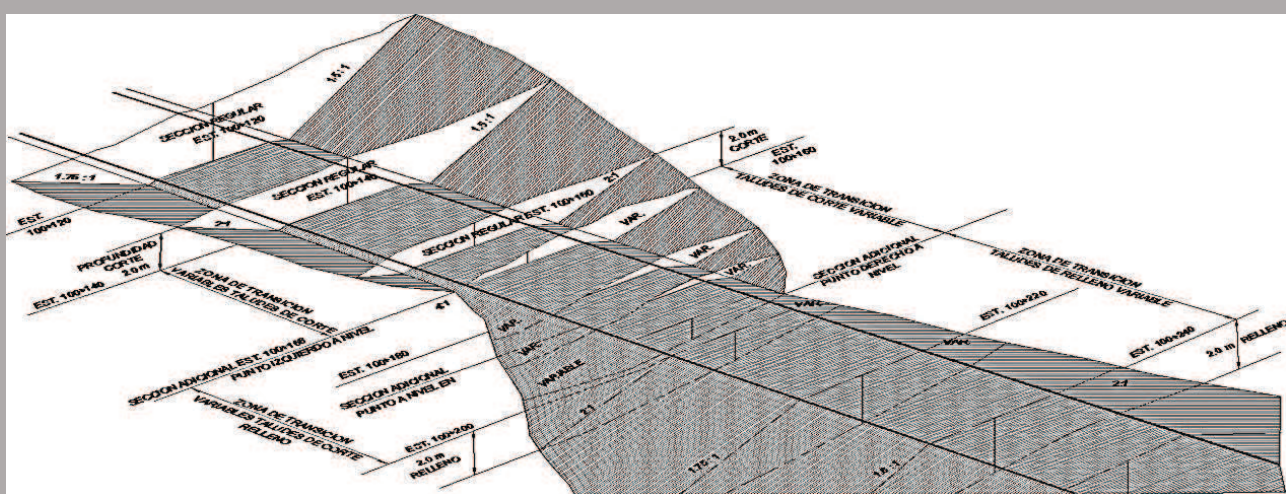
1.5:1

SECCION REGULAR EST. 100+120

1.5:1

2.0 m CORTE

EST. 100+160

1.75:1

SECCION REGULAR EST. 100+140

2:1

SECCION REGULAR EST. 100+160

ZONA DE TRANSICION TALUDES DE CORTE VARIABLE

EST. 100+120

2:1

VAR.

VAR.

PROFUNDIDAD CORTE 2.0 m

SECCION ADICIONAL PUNTO DERECHO A NIVEL

VAR.

ZONA DE TRANSICION TALUDES DE RELLENO VARIABLE

EST. 100+140

ZONA DE TRANSICION VARIABLES EN TALUDES DE CORTE

4:1

VAR.

EST. 100+220

VAR.

VAR.

EST. 100+240

2.0 m RELLENO

EST. 100+180

VAR.

SECCION ADICIONAL EST. 100+168 PUNTO IZQUIERDO A NIVEL

SECCION ADICIONAL PUNTO A NIVEL EN

VARIABLE

2:1

2:1

ZONA DE TRANSICION VARIABLES TALUDES DE CORTE RELLENO

EST. 100+200

2.0 m RELLENO

1.75:1

1.5:1